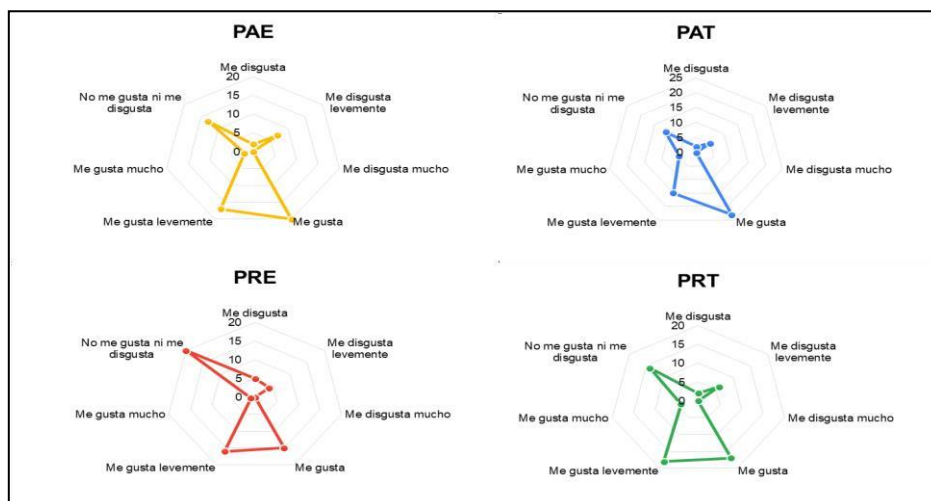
PAE

Me disgusta
20
15
10
5
0
Me disgusta levemente
Me disgusta mucho
Me gusta
Me gusta levemente
Me gusta mucho
No me gusta ni me disgusta

PAT

Me disgusta
25
20
15
10
5
0
Me disgusta levemente
Me disgusta mucho
Me gusta
Me gusta levemente
Me gusta mucho
No me gusta ni me disgusta

PRE

Me disgusta
20
15
10
5
0
Me disgusta levemente
Me disgusta mucho
Me gusta
Me gusta levemente
Me gusta mucho
No me gusta ni me disgusta

PRT

Me disgusta
20
15
10
5
0
Me disgusta levemente
Me disgusta mucho
Me gusta
Me gusta levemente
Me gusta mucho
No me gusta ni me disgusta